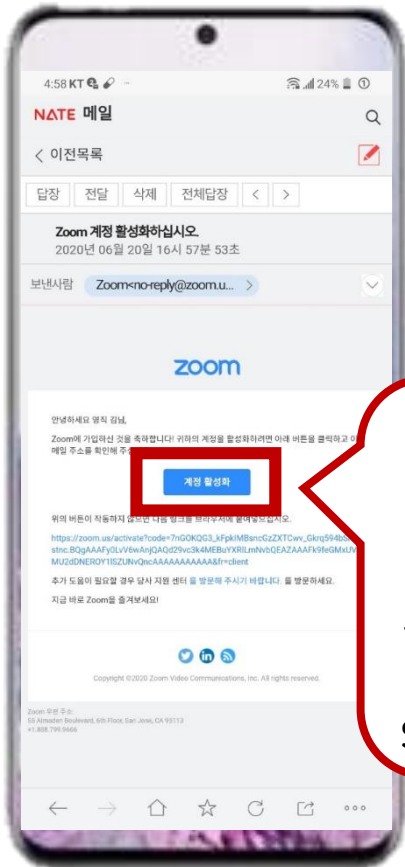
4:58 KT 24%

NATE 메일

< 이전목록

답장 전달 삭제 전체답장 < >

Zoom 계정 활성화하십시오.
2020년 06월 20일 16시 57분 53초

보낸사람 Zoom<no-reply@zoom.u... >

zoom

안녕하세요 영직 강님,

Zoom에 가입하신 것을 축하합니다! 귀하의 계정을 활성화하려면 아래 버튼을 클릭하고 이 메일 주소를 확인해 주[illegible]

계정 활성화

위의 버튼이 작동하지 않으면 다음 링크를 브라우저에 붙여넣으십시오.

https://zoom.us/activate?code=7nG0KQG3_kFpkIMBsncGzZXTCwv_Gkrq594b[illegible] stnc.BQgAAAFy0LvV6wAnjQAQd29vc3k4MEBuYXRlLmNvbQEAZAAAFk9feGMxUV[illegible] MU2dDNEROY1lISZUNvQncAAAAAAAAAAAA&fr=client

추가 도움이 필요할 경우 당사 지원 센터 를 방문해 주시기 바랍니다. 를 방문하세요.

지금 바로 Zoom을 즐겨보세요!

Copyright ©2020 Zoom Video Communications, Inc. All rights reserved.

Zoom 우편 주소:
55 Almaden Boulevard, 6th Floor, San Jose, CA 95113
+1.888.799.9666

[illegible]
S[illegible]